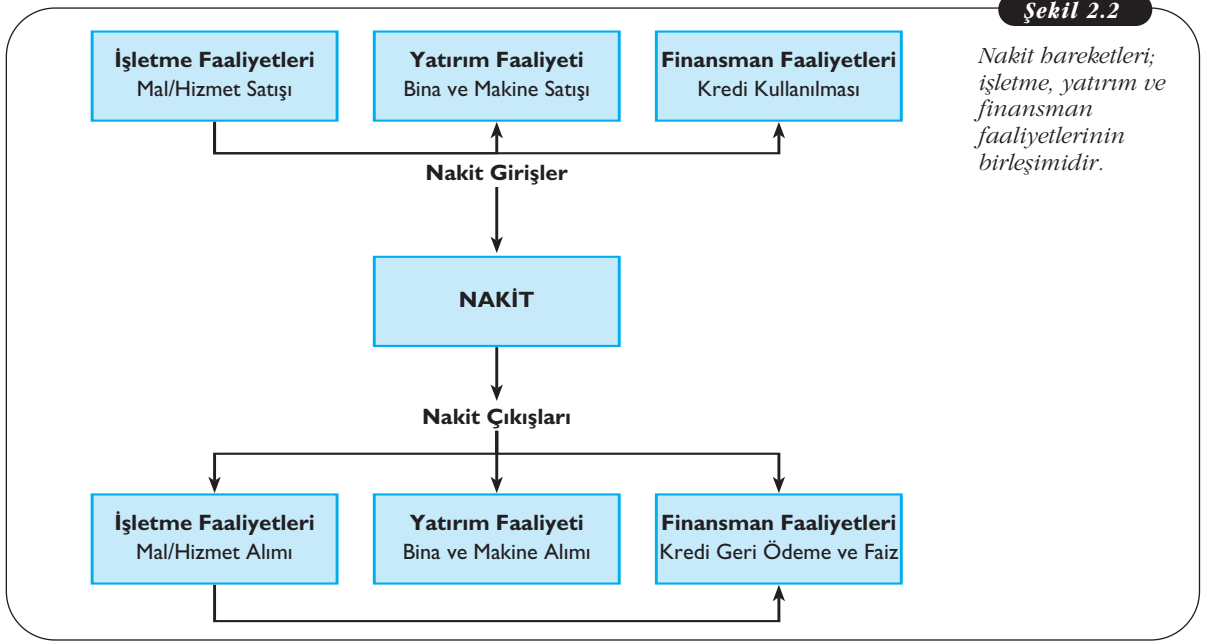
Şekil 2.2

Nakit hareketleri; işletme, yatırım ve finansman faaliyetlerinin birleşimidir.

İşletme Faaliyetleri
Mal/Hizmet Satışı

Yatırım Faaliyeti
Bina ve Makine Satışı

Finansman Faaliyetleri
Kredi Kullanılması

Nakit Girişler

NAKİT

Nakit Çıkışları

İşletme Faaliyetleri
Mal/Hizmet Alımı

Yatırım Faaliyeti
Bina ve Makine Alımı

Finansman Faaliyetleri
Kredi Geri Ödeme ve Faiz